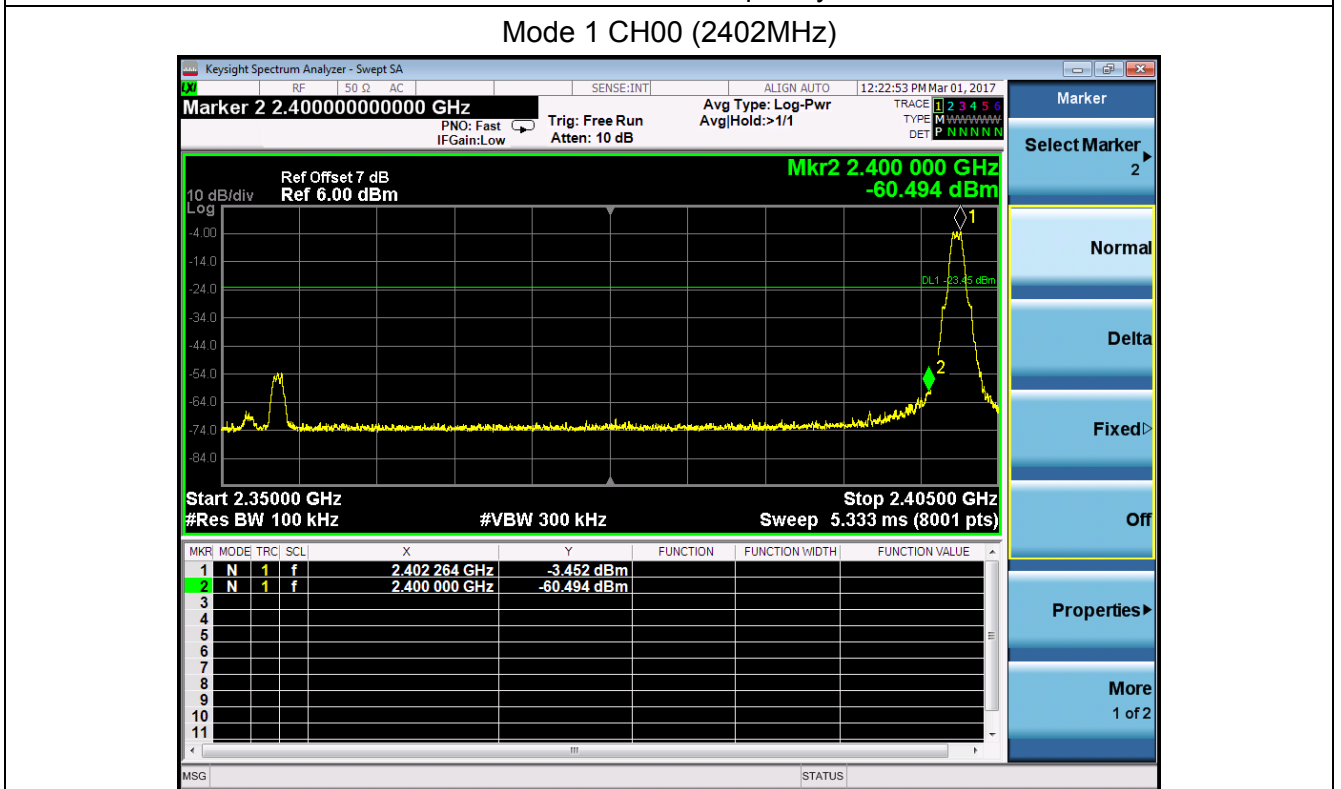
Mode 1 CH00 (2402MHz)

Keysight Spectrum Analyzer - Swept SA

RF 50 Ω AC SENSE:INT ALIGN AUTO 12:22:53 PM Mar 01, 2017

Marker 2 2.400000000000 GHz

PNO: Fast IFGain:Low

Trig: Free Run Atten: 10 dB

Avg Type: Log-Pwr Avg|Hold:>1/1

TRACE 1 2 3 4 5 6
TYPE M WWWWW
DET P N N N N N

Marker

Select Marker 2

Ref Offset 7 dB
10 dB/div Ref 6.00 dBm

Mkr2 2.400 000 GHz
-60.494 dBm

Log
-4.00
-14.0
-24.0
-34.0
-44.0
-54.0
-64.0
-74.0
-84.0

DL1 -23.45 dBm

1
2

Start 2.35000 GHz
#Res BW 100 kHz
#VBW 300 kHz
Stop 2.40500 GHz
Sweep 5.333 ms (8001 pts)

Normal

Delta

Fixed▷

Off

| MKR | MODE | TRC | SCL | X | Y | FUNCTION | FUNCTION WIDTH | FUNCTION VALUE |
|---|---|---|---|---|---|---|---|---|
| 1 | N | 1 | f | 2.402 264 GHz | -3.452 dBm | | | |
| 2 | N | 1 | f | 2.400 000 GHz | -60.494 dBm | | | |
| 3 | | | | | | | | |
| 4 | | | | | | | | |
| 5 | | | | | | | | |
| 6 | | | | | | | | |
| 7 | | | | | | | | |
| 8 | | | | | | | | |
| 9 | | | | | | | | |
| 10 | | | | | | | | |
| 11 | | | | | | | | |

Properties▶

More
1 of 2

MSG

STATUS